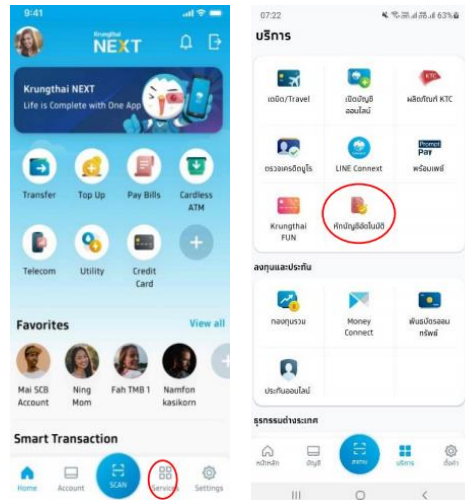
9:41

Krungthai NEXT

Krungthai NEXT
Life is Complete with One App

Transfer
Top Up
Pay Bills
Cardless ATM
Telecom
Utility
Credit Card

Favorites
View all

Mai SCB Account
Ning Mom
Fah TMB 1
Namfon kasikorn

Smart Transaction

Home
Account
SCAN
Service
Settings

07:22
63%

บริการ

เดบิต/Travel
เปิดบัญชีออนไลน์
ผลิตภัณฑ์ KTC
ตรวจเครดิตบูโร
LINE Connext
พร้อมเพย์
Krungthai FUN
หักบัญชีอัตโนมัติ

ลงทุนและประกัน

กองทุนรวม
Money Connect
พันธบัตรออมทรัพย์
ประกันออนไลน์

ธุรกรรมต่างประเทศ

หน้าหลัก
บัญชี
สแกน
บริการ
ตั้งค่า

III
O
<